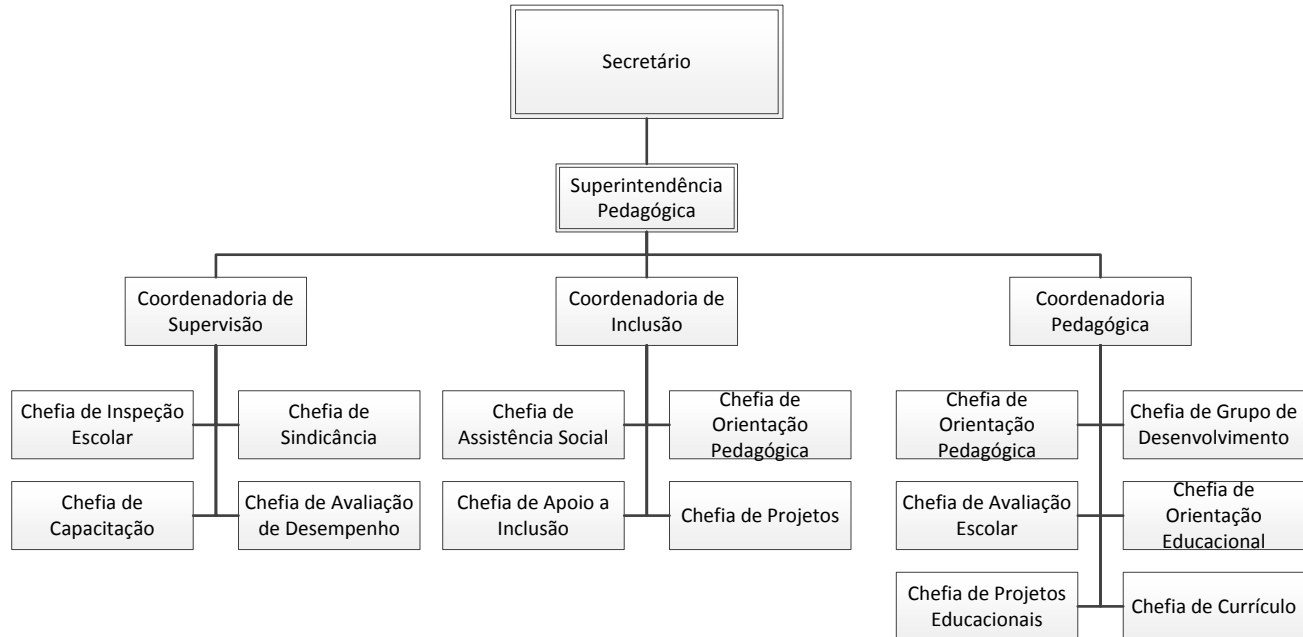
Secretário

Superintendência Pedagógica

Coordenadoria de Supervisão

Coordenadoria de Inclusão

Coordenadoria Pedagógica

Chefia de Inspeção Escolar

Chefia de Sindicância

Chefia de Capacitação

Chefia de Avaliação de Desempenho

Chefia de Assistência Social

Chefia de Orientação Pedagógica

Chefia de Apoio a Inclusão

Chefia de Projetos

Chefia de Orientação Pedagógica

Chefia de Grupo de Desenvolvimento

Chefia de Avaliação Escolar

Chefia de Orientação Educacional

Chefia de Projetos Educacionais

Chefia de Currículo